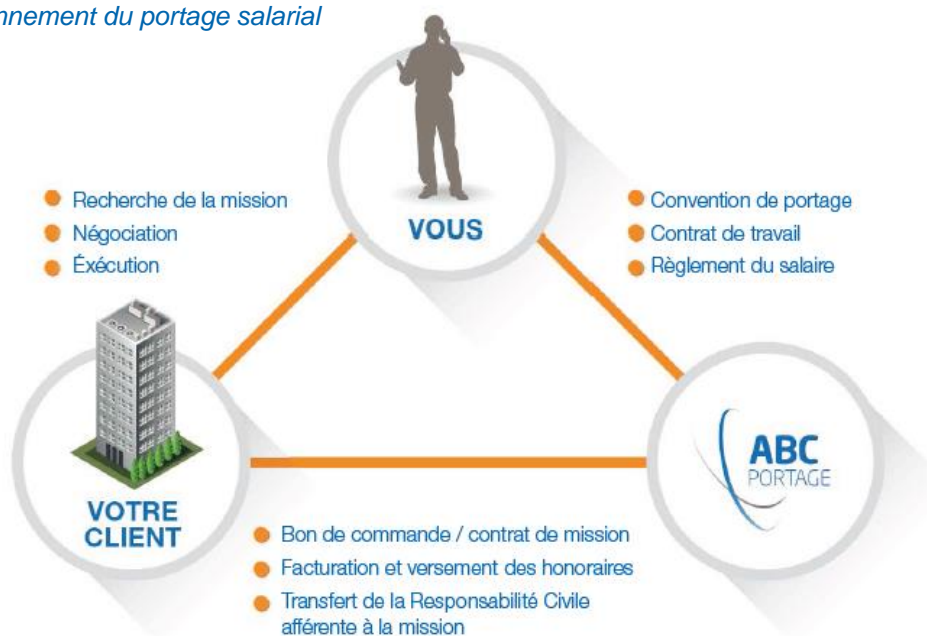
nnement du portage salarial

VOUS

Recherche de la mission
Négociation
Éxécution

Convention de portage
Contrat de travail
Règlement du salaire

VOTRE CLIENT

ABC PORTAGE

Bon de commande / contrat de mission
Facturation et versement des honoraires
Transfert de la Responsabilité Civile afférente à la mission